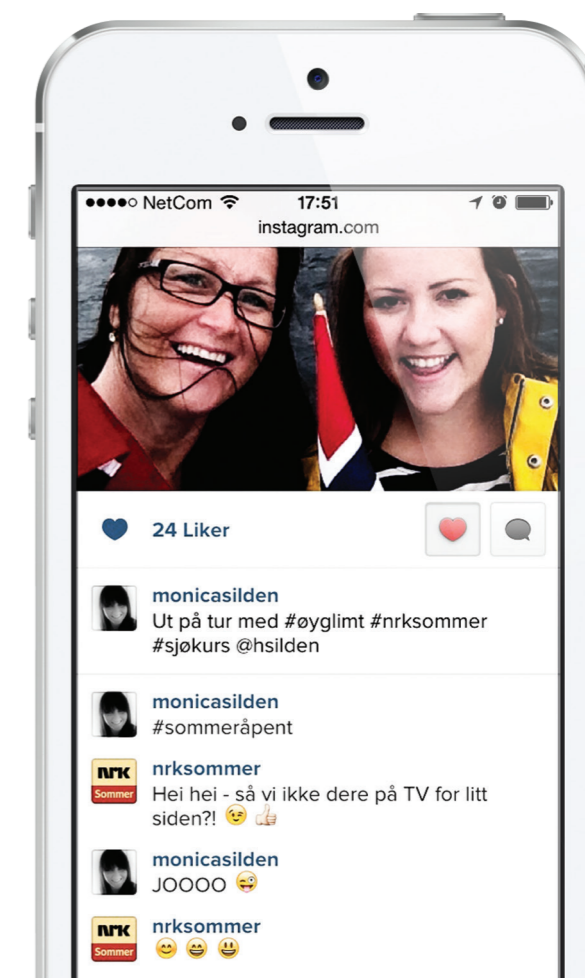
●●●●○ NetCom 17:51
instagram.com

24 Liker

monicasilden
Ut på tur med #øyglimt #nrksommer #sjøkurs @hsilden

monicasilden
#sommeråpent

NRK Sommer
nrksommer
Hei hei - så vi ikke dere på TV for litt siden?! 😉 👍

monicasilden
JOOOO 😜

NRK Sommer
nrksommer
😊 😄 😃